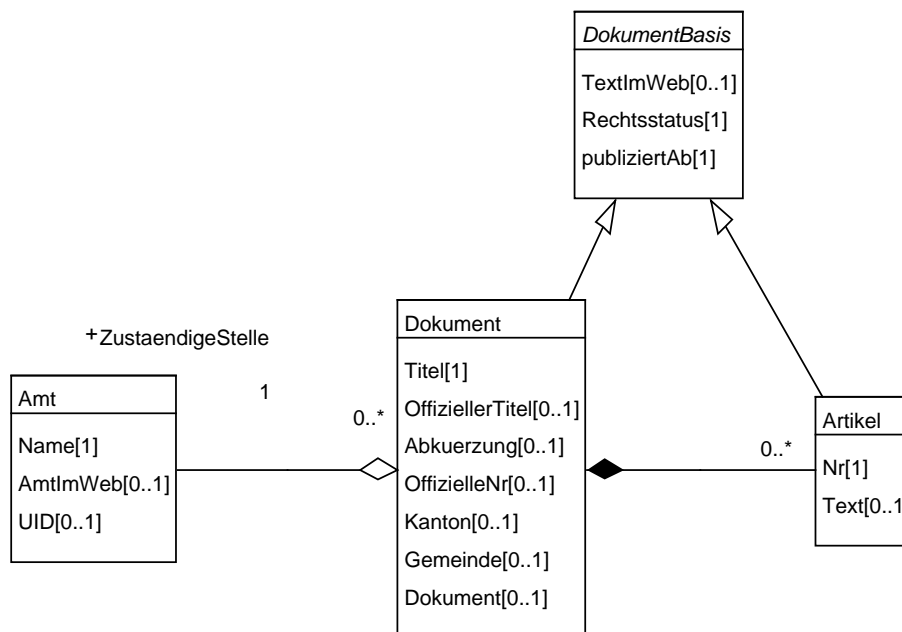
DokumentBasis
TextImWeb[0..1]
Rechtsstatus[1]
publiziertAb[1]

+ZustaendigeStelle

1

0..*

Amt
Name[1]
AmtImWeb[0..1]
UID[0..1]

Dokument
Titel[1]
OffiziellerTitel[0..1]
Abkuerzung[0..1]
OffizielleNr[0..1]
Kanton[0..1]
Gemeinde[0..1]
Dokument[0..1]

0..*

Artikel
Nr[1]
Text[0..1